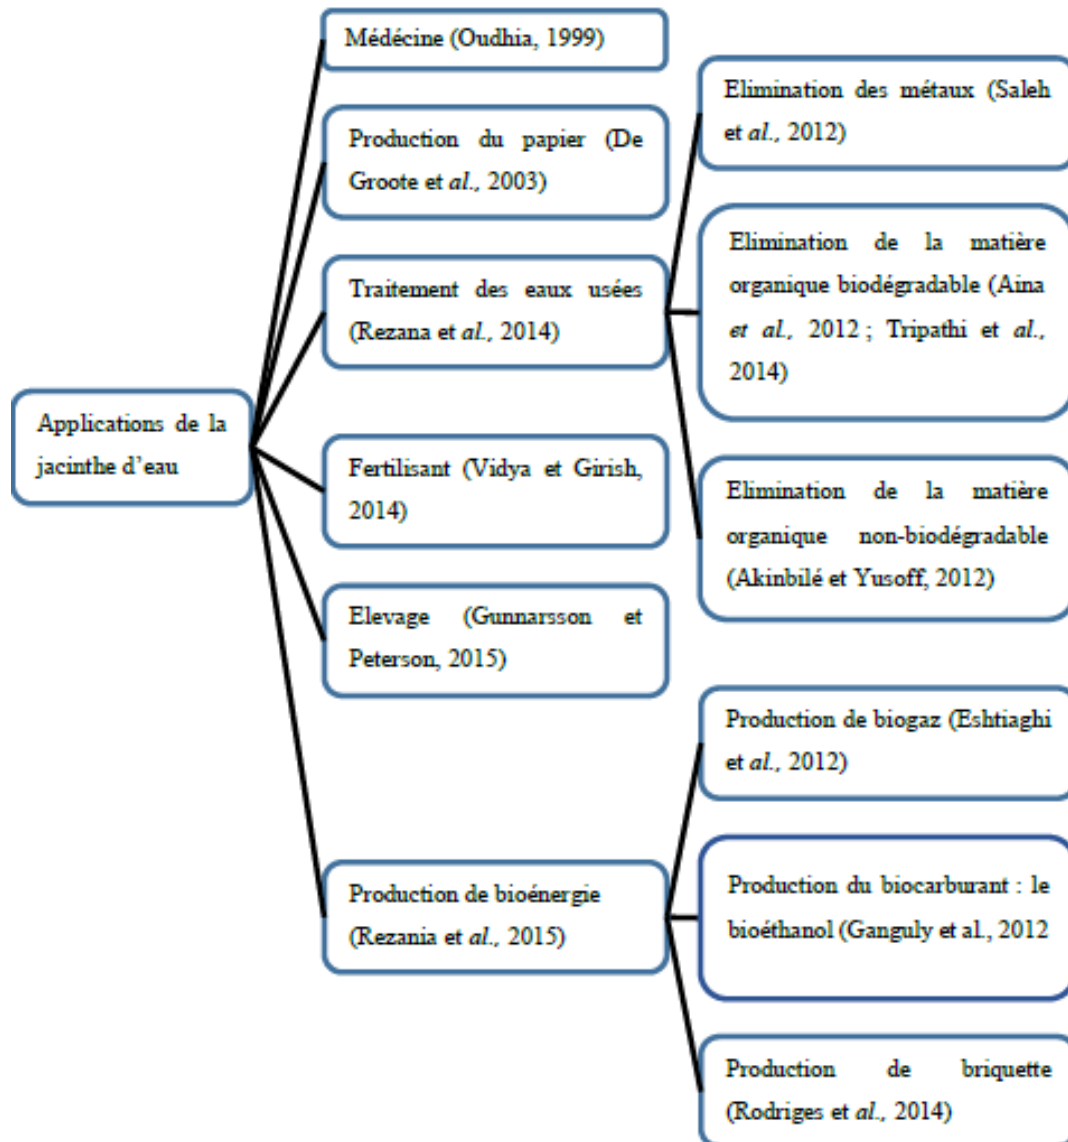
Applications de la jacinthe d'eau

Médécine (Oudhia, 1999)

Production du papier (De Groote et al., 2003)

Traitement des eaux usées (Rezana et al., 2014)

Elimination des métaux (Saleh et al., 2012)

Elimination de la matière organique biodégradable (Aina et al., 2012 ; Tripathi et al., 2014)

Elimination de la matière organique non-biodégradable (Akinbilé et Yusoff, 2012)

Fertilisant (Vidya et Girish, 2014)

Elevage (Gunnarsson et Peterson, 2015)

Production de bioénergie (Rezania et al., 2015)

Production de biogaz (Eshtiaghi et al., 2012)

Production du biocarburant : le bioéthanol (Ganguly et al., 2012

Production de briquette (Rodriges et al., 2014)